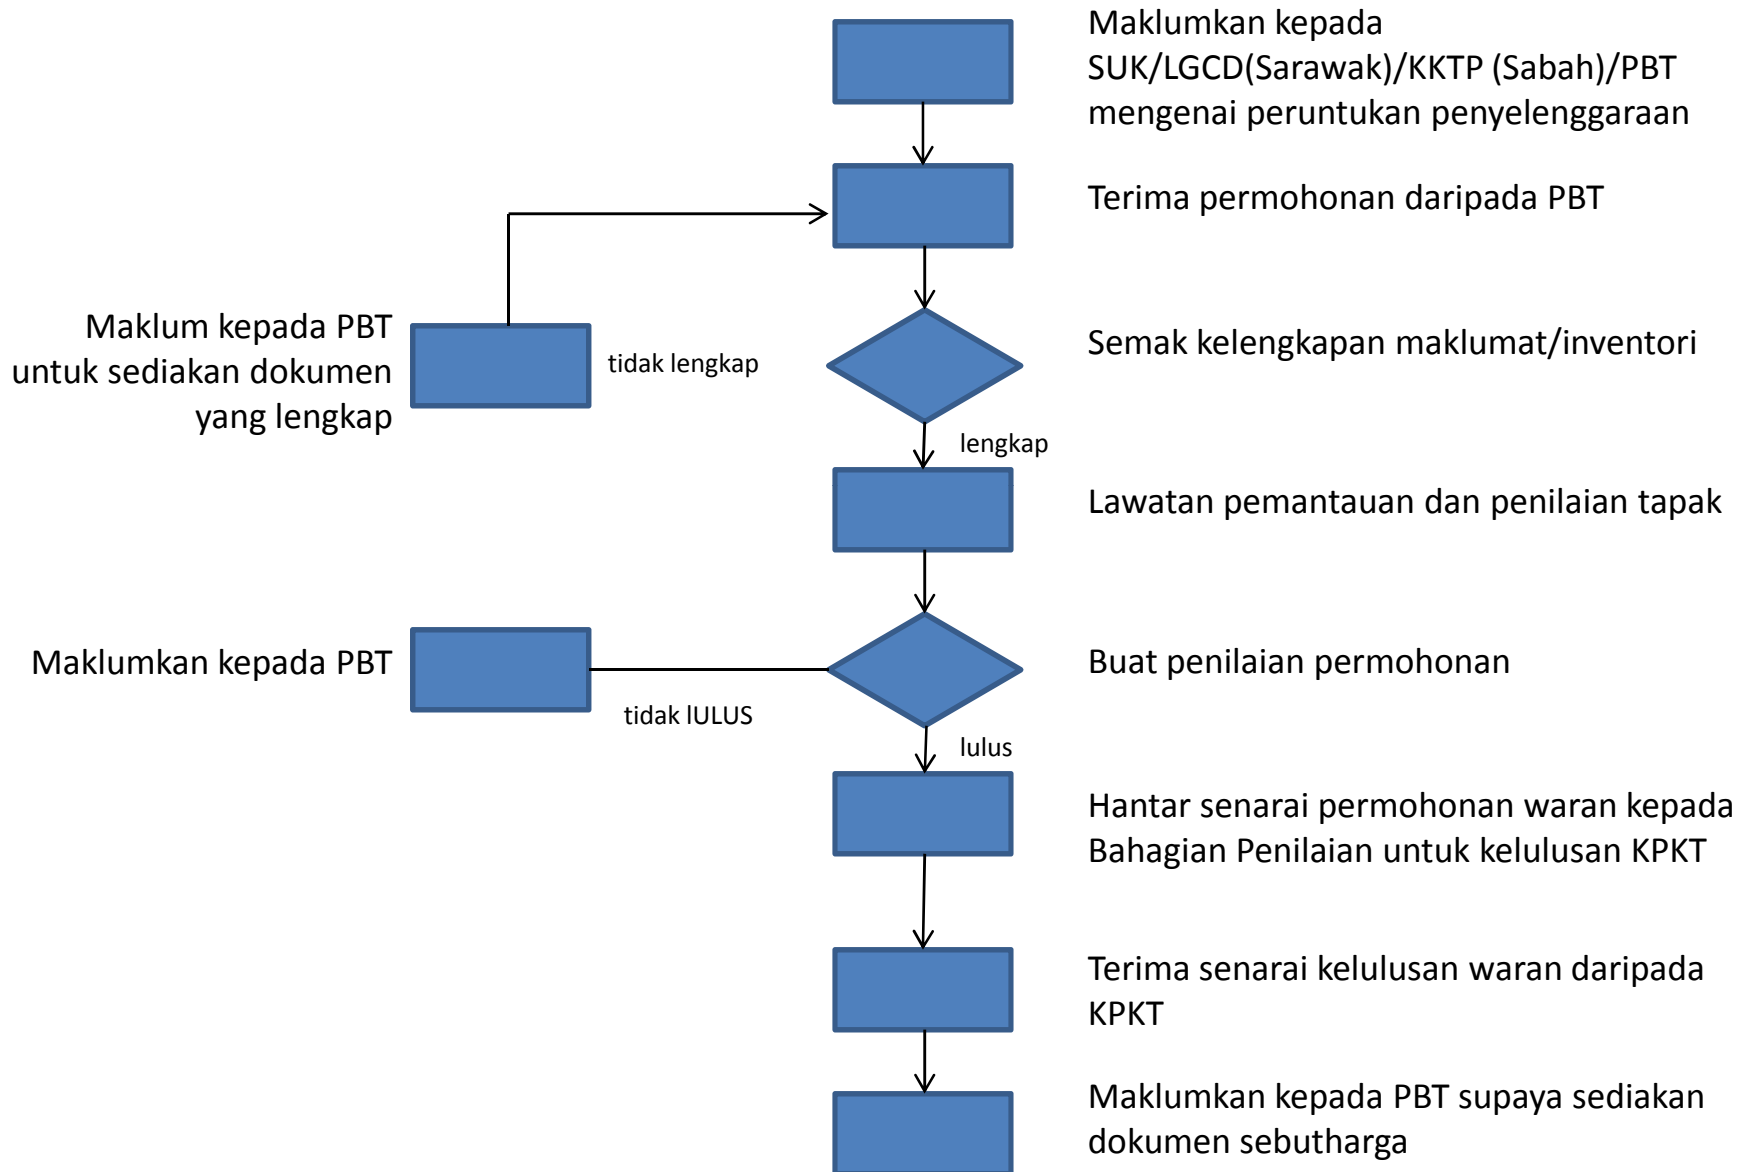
Maklumkan kepada SUK/LGCD(Sarawak)/KKTP (Sabah)/PBT mengenai peruntukan penyelenggaraan

Terima permohonan daripada PBT

Maklum kepada PBT untuk sediakan dokumen yang lengkap

tidak lengkap

Semak kelengkapan maklumat/inventori

lengkap

Lawatan pemantauan dan penilaian tapak

Maklumkan kepada PBT

tidak lULUS

Buat penilaian permohonan

lulus

Hantar senarai permohonan waran kepada Bahagian Penilaian untuk kelulusan KPKT

Terima senarai kelulusan waran daripada KPKT

Maklumkan kepada PBT supaya sediakan dokumen sebutharga